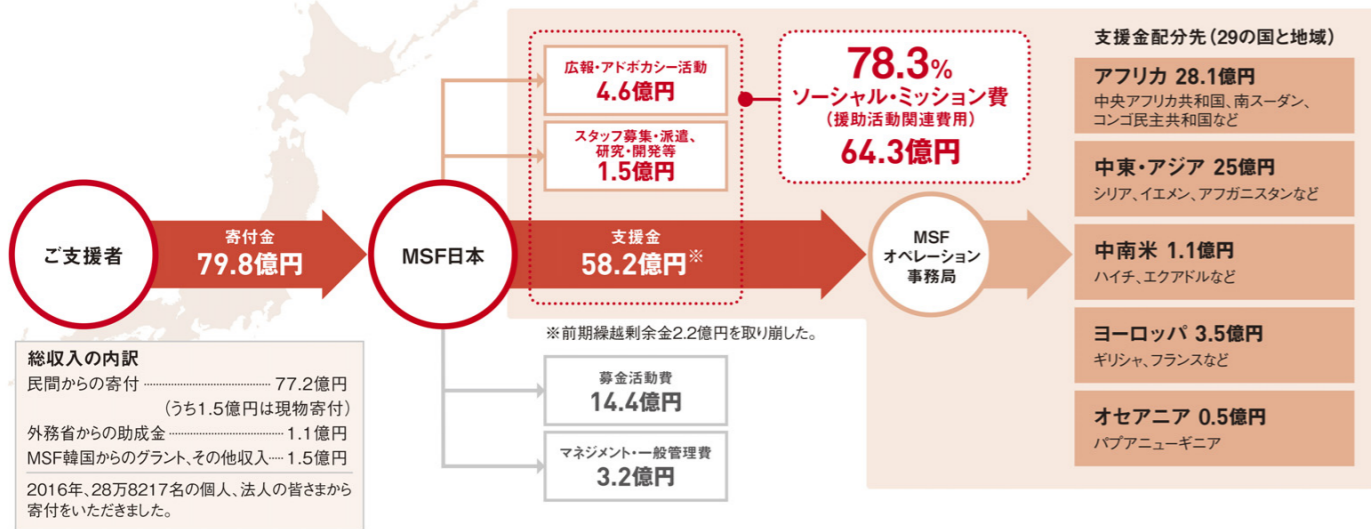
ご支援者

寄付金
79.8億円

MSF日本

広報・アドボカシー活動
4.6億円

スタッフ募集・派遣、研究・開発等
1.5億円

78.3%
ソーシャル・ミッション費
(援助活動関連費用)
64.3億円

支援金
58.2億円※

※前期繰越剰余金2.2億円を取り崩した。

MSF
オペレーション
事務局

募金活動費
14.4億円

マネジメント・一般管理費
3.2億円

支援金配分先(29の国と地域)

アフリカ 28.1億円
中央アフリカ共和国、南スーダン、コンゴ民主共和国など

中東・アジア 25億円
シリア、イエメン、アフガニスタンなど

中南米 1.1億円
ハイチ、エクアドルなど

ヨーロッパ 3.5億円
ギリシャ、フランスなど

オセアニア 0.5億円
パプアニューギニア

総収入の内訳
民間からの寄付 ………… 77.2億円
(うち1.5億円は現物寄付)
外務省からの助成金 ………… 1.1億円
MSF韓国からのグラント、その他収入…… 1.5億円

2016年、28万8217名の個人、法人の皆さまから寄付をいただきました。